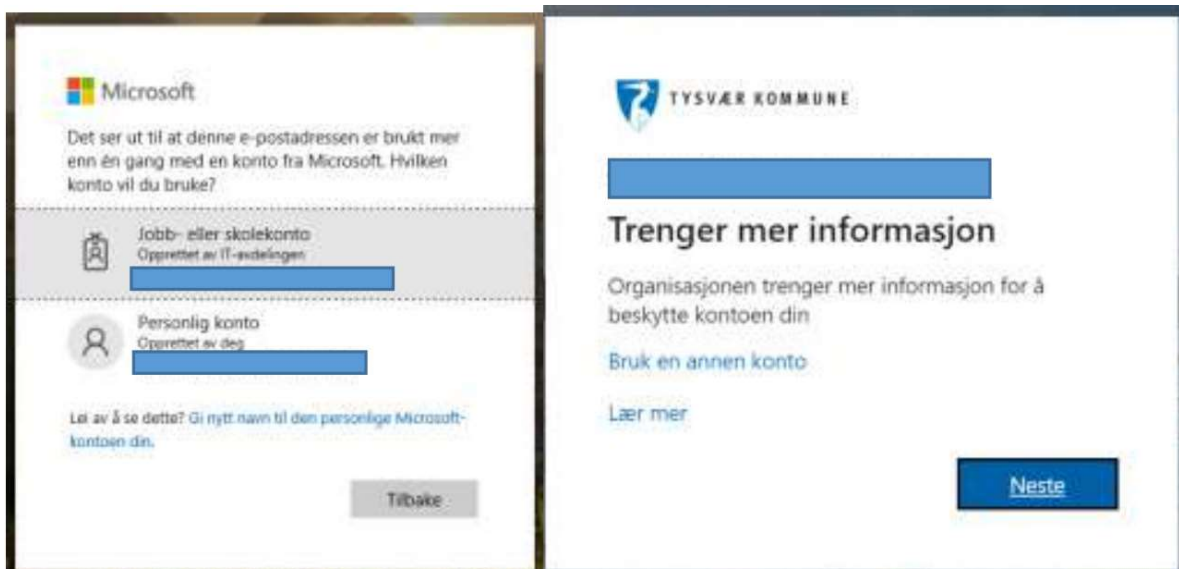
Microsoft

Det ser ut til at denne e-postadressen er brukt mer enn én gang med en konto fra Microsoft. Hvilken konto vil du bruke?

Jobb- eller skolekonto
Opprettet av IT-avdelingen

Personlig konto
Opprettet av deg

Lei av å se dette? Gi nytt navn til den personlige Microsoft-kontoen din.

Tilbake

TYSVÆR KOMMUNE

Trenger mer informasjon

Organisasjonen trenger mer informasjon for å beskytte kontoen din

Bruk en annen konto

Lær mer

Neste